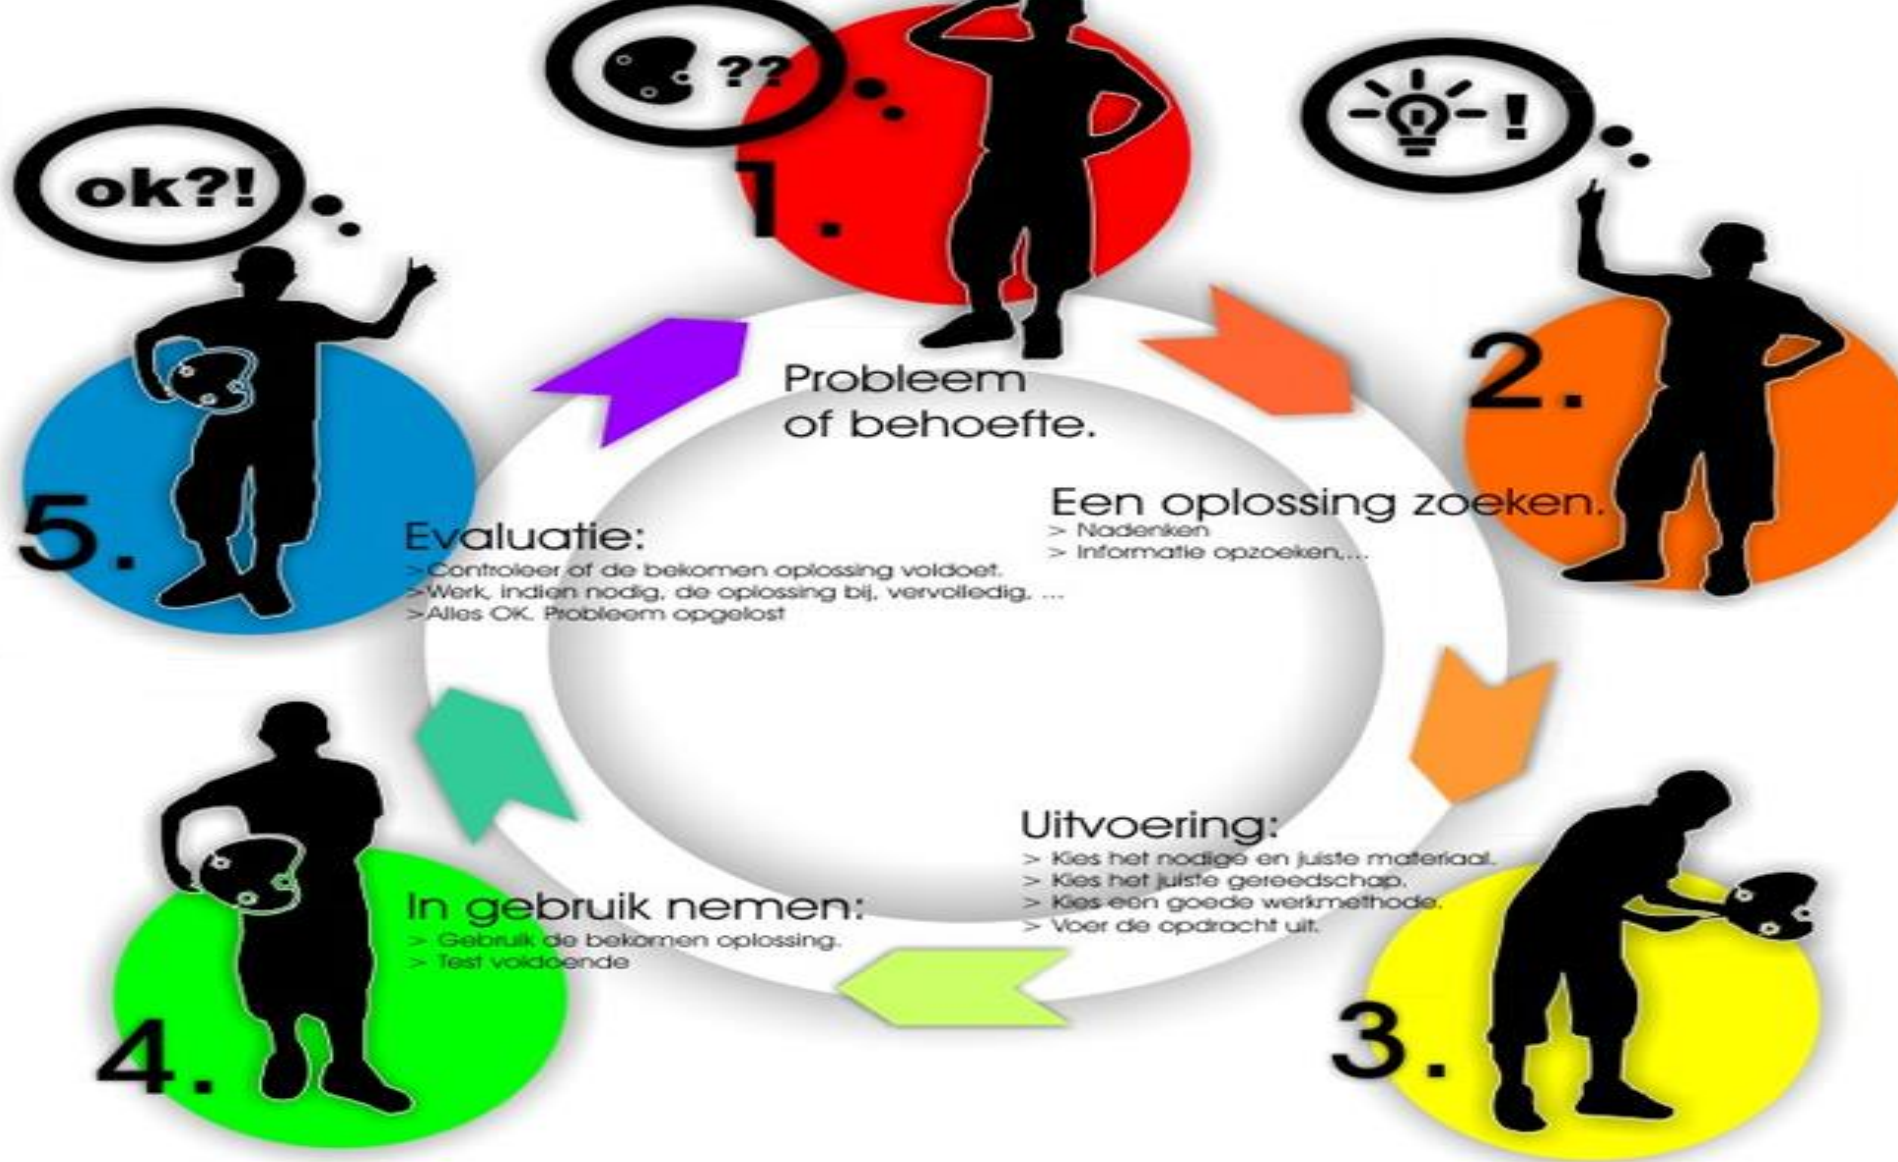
??

1.

Probleem of behoefte.

!

2.

Een oplossing zoeken.
> Nadenken
> Informatie opzoeken,...

3.

Uitvoering:
> Kies het nodige en juiste materiaal.
> Kies het juiste gereedschap.
> Kies een goede werkmethode.
> Voer de opdracht uit.

4.

In gebruik nemen:
> Gebruik de bekomen oplossing.
> Test voldoende

ok?!

5.

Evaluatie:
>Controleer of de bekomen oplossing voldoet.
>Werk, indien nodig, de oplossing bij, vervolledig, ...
>Alles OK. Probleem opgelost